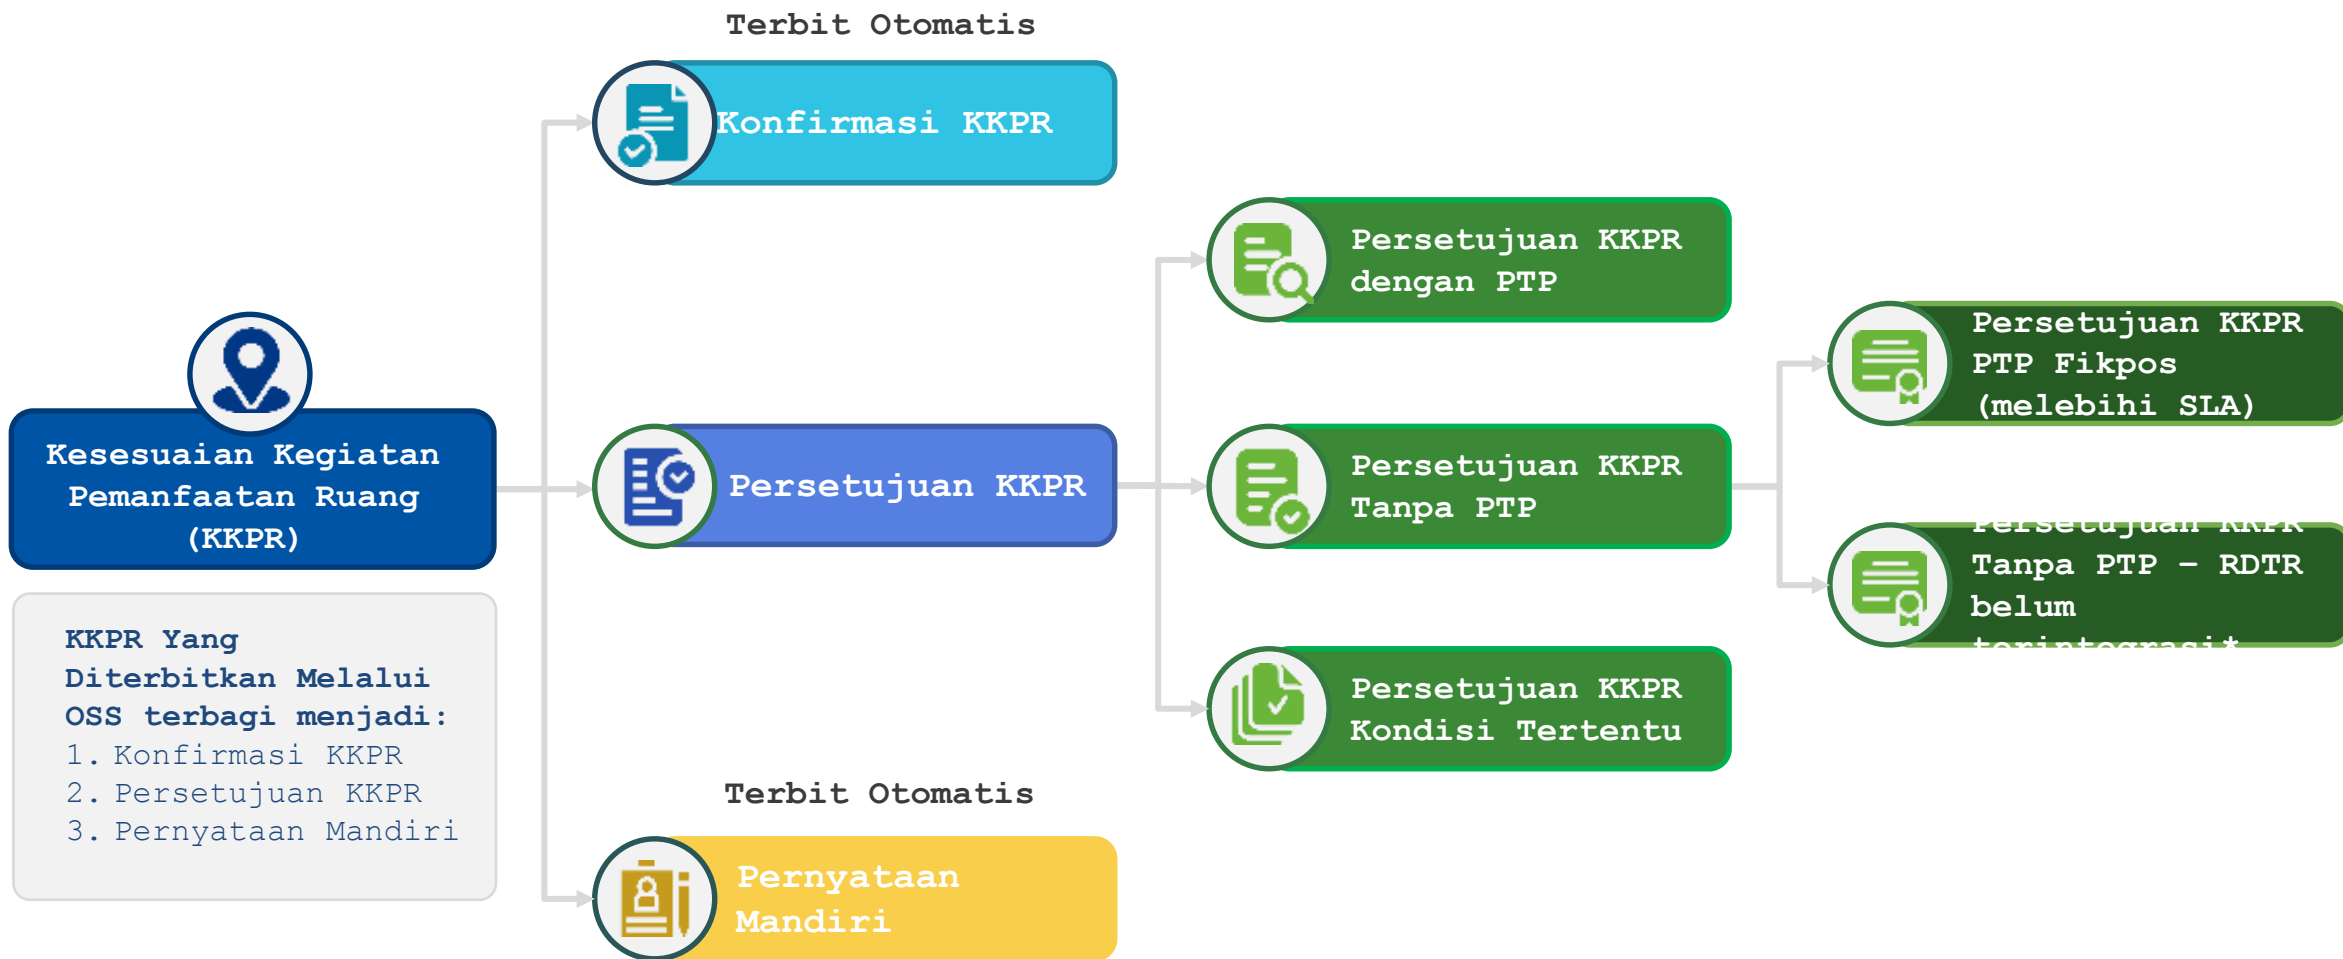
Kesesuaian Kegiatan Pemanfaatan Ruang (KKPR)

KKPR Yang Diterbitkan Melalui OSS terbagi menjadi:
1. Konfirmasi KKPR
2. Persetujuan KKPR
3. Pernyataan Mandiri

Terbit Otomatis

Konfirmasi KKPR

Persetujuan KKPR

Terbit Otomatis

Pernyataan Mandiri

Persetujuan KKPR dengan PTP

Persetujuan KKPR Tanpa PTP

Persetujuan KKPR Kondisi Tertentu

Persetujuan KKPR PTP Fikpos (melebihi SLA)

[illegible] Tanpa PTP – RDTR belum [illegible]